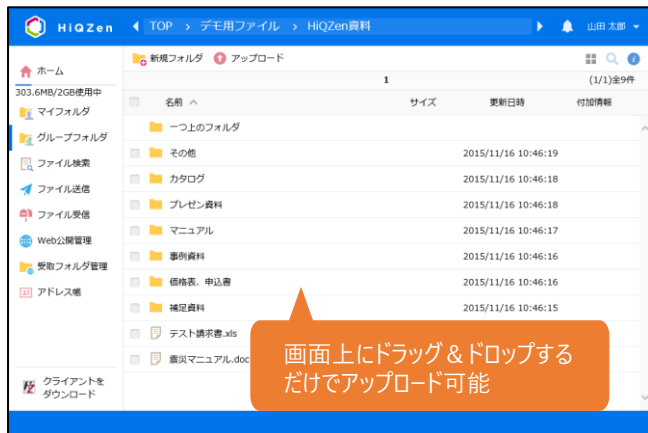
HiQZen TOP > デモ用ファイル > HiQZen資料 山田 太郎

ホーム
303.6MB/2GB使用中
マイフォルダ
グループフォルダ
ファイル検索
ファイル送信
ファイル受信
Web公開管理
受取フォルダ管理
アドレス帳
クライアントをダウンロード

新規フォルダ アップロード

1 (1/1)全9件

| | 名前 | サイズ | 更新日時 | 付加情報 |
|---|---|---|---|---|
| | 一つ上のフォルダ | | | |
| | その他 | | 2015/11/16 10:46:19 | |
| | カタログ | | 2015/11/16 10:46:18 | |
| | プレゼン資料 | | 2015/11/16 10:46:18 | |
| | マニュアル | | 2015/11/16 10:46:17 | |
| | 事例資料 | | 2015/11/16 10:46:16 | |
| | 価格表、申込書 | | 2015/11/16 10:46:16 | |
| | 補足資料 | | 2015/11/16 10:46:15 | |
| | テスト請求書.xls | | | |
| | 震災マニュアル.doc | | | |

画面上にドラッグ＆ドロップするだけでアップロード可能